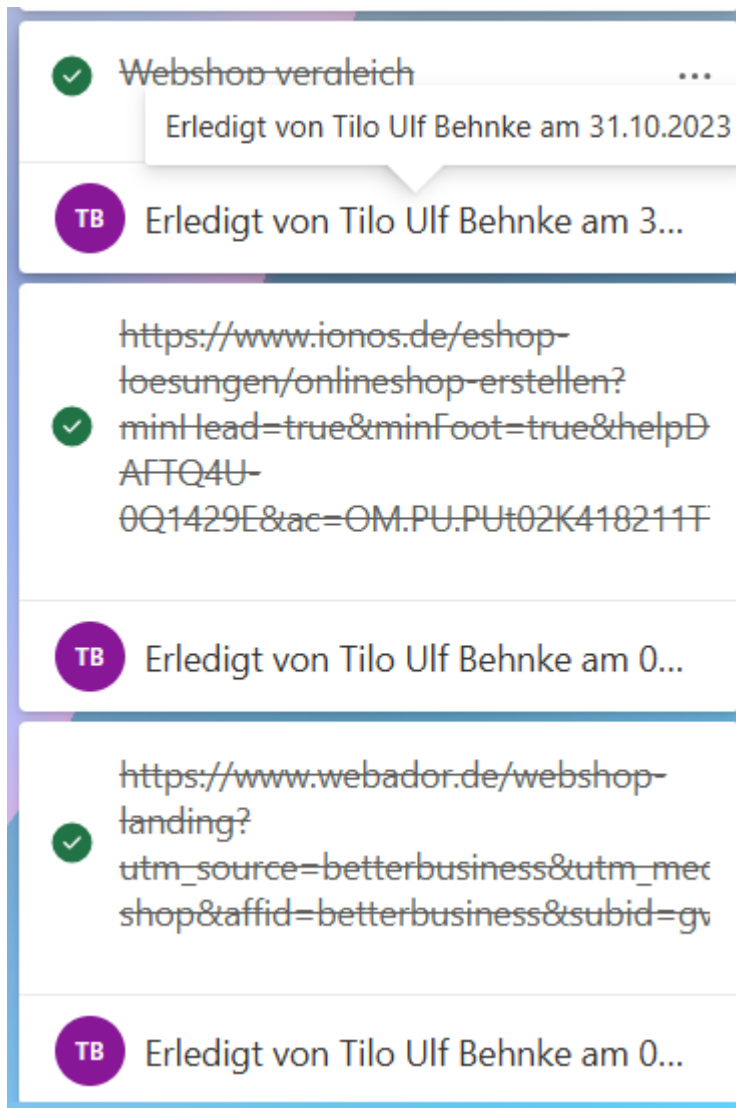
Webshop vergleich

...

Erledigt von Tilo Ulf Behnke am 31.10.2023

TB Erledigt von Tilo Ulf Behnke am 3...

https://www.ionos.de/eshop-loesungen/onlineshop-erstellen?minHead=true&minFoot=true&helpD AFTQ4U-0Q1429E&ac=OM.PU.PUt02K418211T

TB Erledigt von Tilo Ulf Behnke am 0...

https://www.webador.de/webshop-landing?utm_source=betterbusiness&utm_mec shop&affid=betterbusiness&subid=gv

TB Erledigt von Tilo Ulf Behnke am 0...